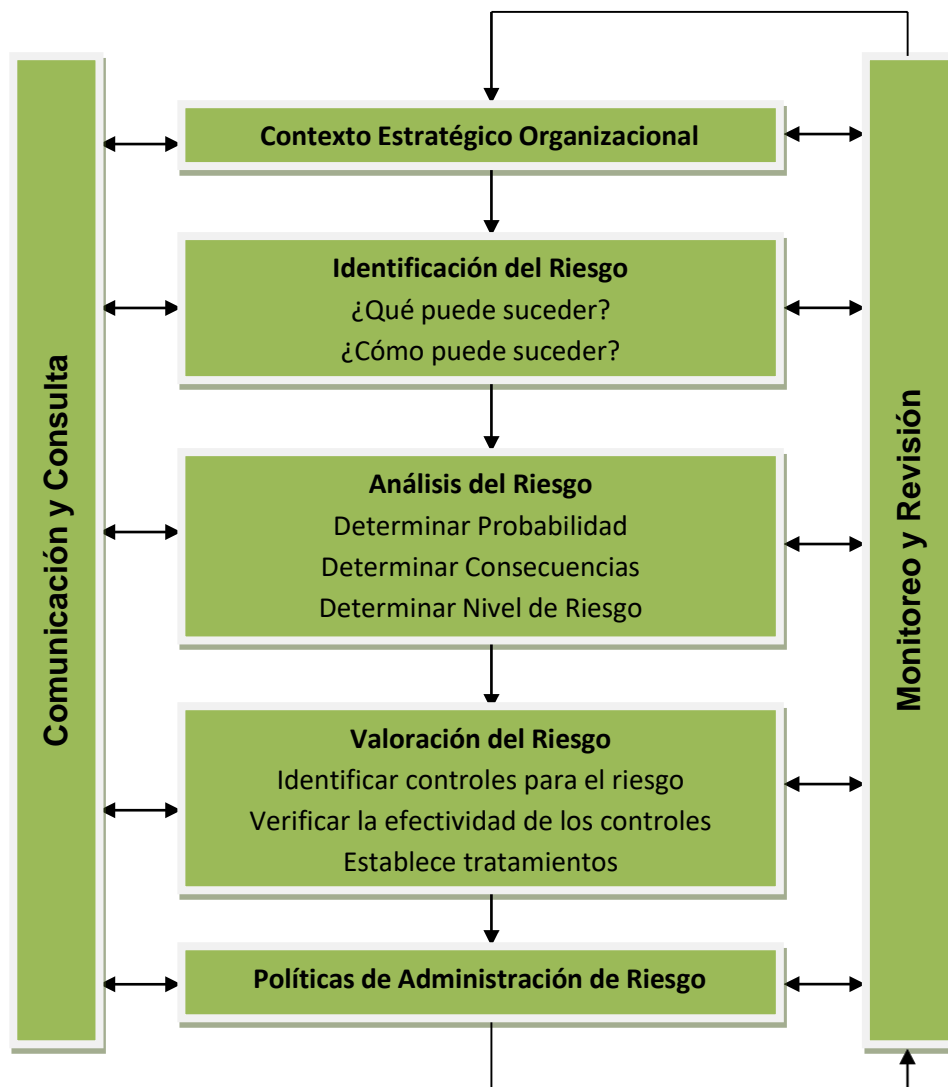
Comunicación y Consulta

Contexto Estratégico Organizacional

Identificación del Riesgo
¿Qué puede suceder?
¿Cómo puede suceder?

Análisis del Riesgo
Determinar Probabilidad
Determinar Consecuencias
Determinar Nivel de Riesgo

Valoración del Riesgo
Identificar controles para el riesgo
Verificar la efectividad de los controles
Establece tratamientos

Políticas de Administración de Riesgo

Monitoreo y Revisión